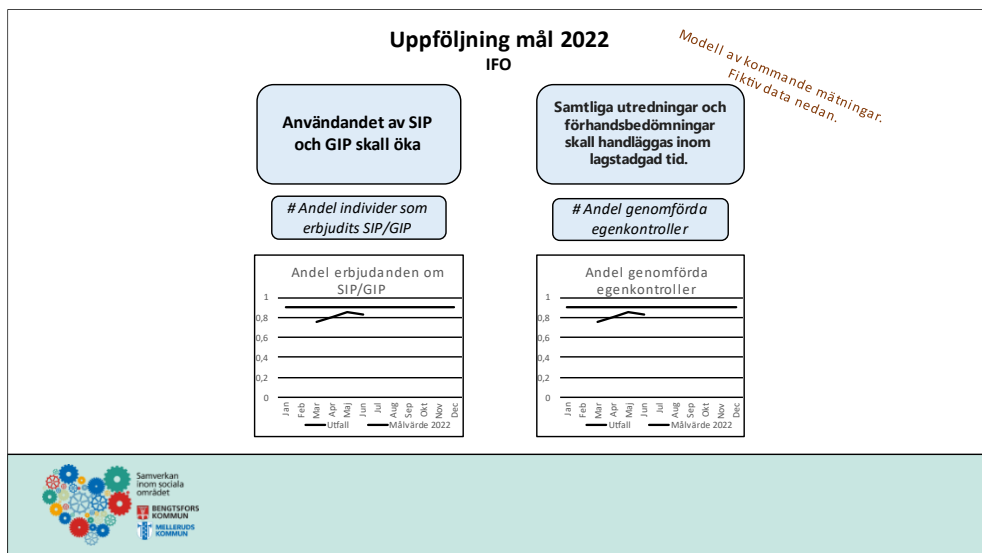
Uppföljning mål 2022
IFO

Modell av kommande mätningar. Fiktiv data nedan.

Användandet av SIP och GIP skall öka

Samtliga utredningar och förhandsbedömningar skall handläggas inom lagstadgad tid.

# Andel individer som erbjudits SIP/GIP

# Andel genomförda egenkontroller

Andel erbjudanden om SIP/GIP

1
0,8
0,6
0,4
0,2
0

Jan Feb Mar Apr Maj Jun Jul Aug Sep Okt Nov Dec

Utfall Målvärde 2022

Andel genomförda egenkontroller

1
0,8
0,6
0,4
0,2
0

Jan Feb Mar Apr Maj Jun Jul Aug Sep Okt Nov Dec

Utfall Målvärde 2022

Samverkan inom sociala området

BENGTSFORS KOMMUN

MELLERUDS KOMMUN